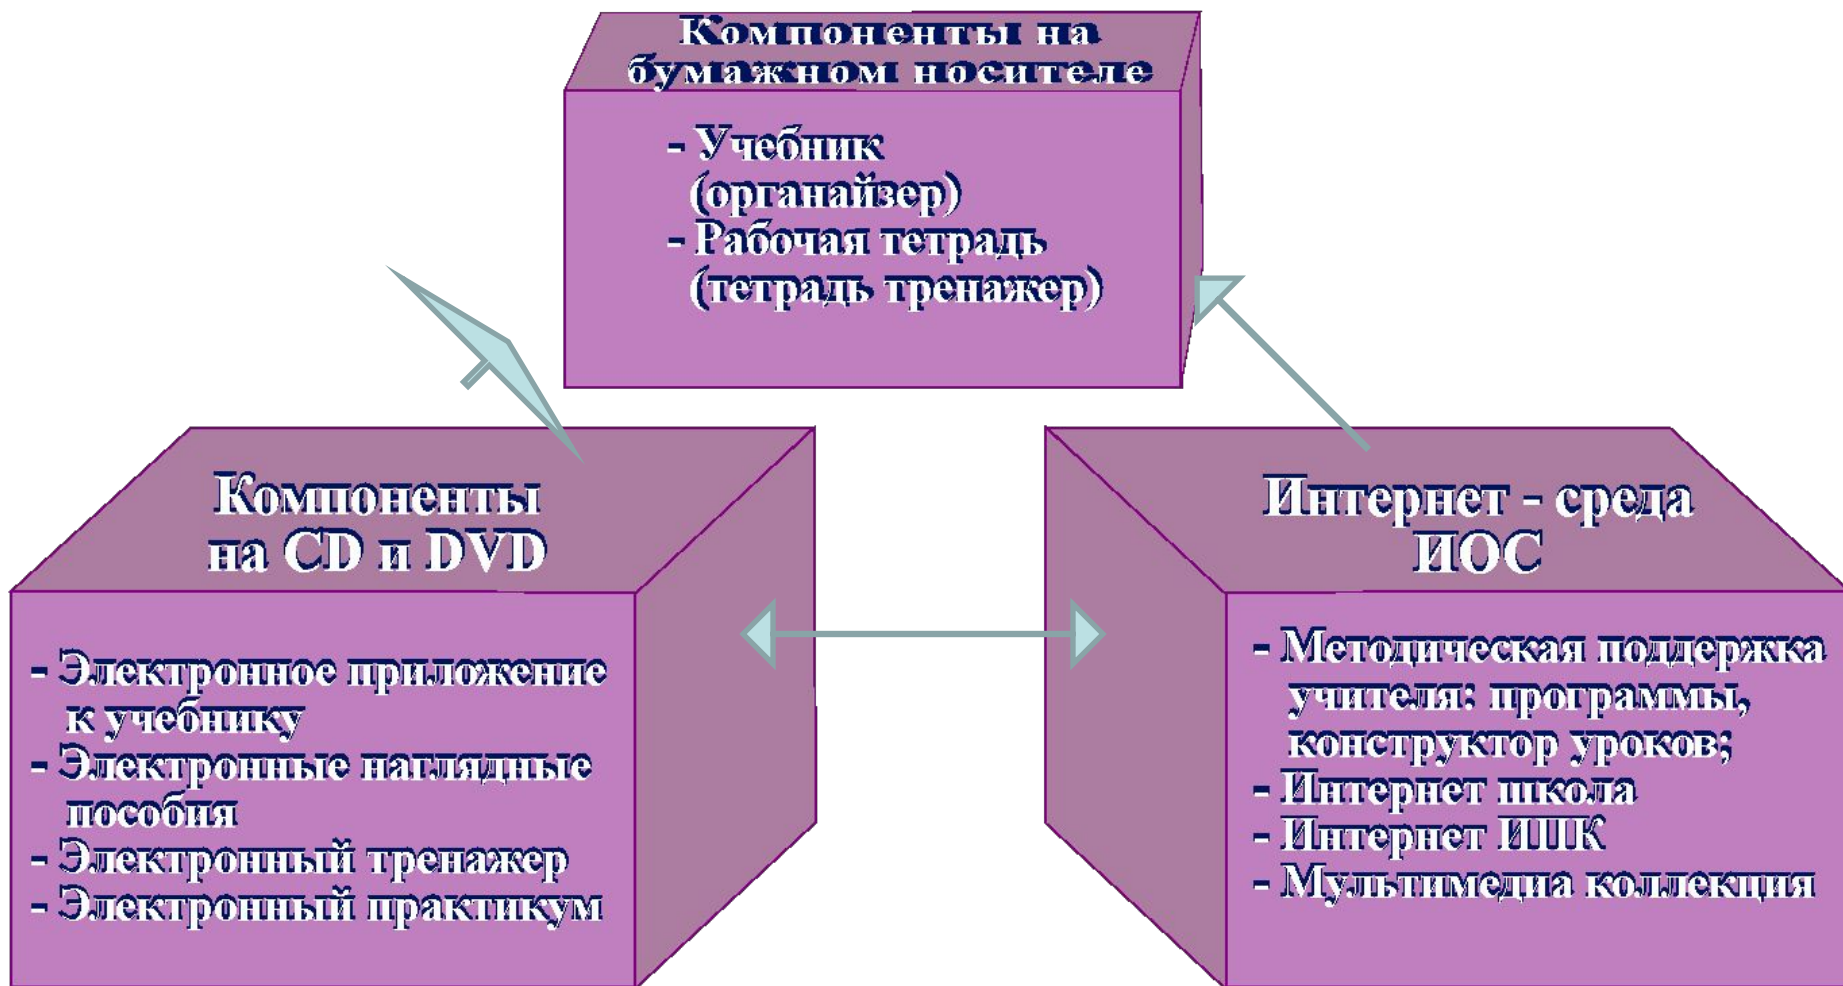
Компоненты на бумажном носителе

- Учебник (органайзер)
- Рабочая тетрадь (тетрадь тренажер)

Компоненты на CD и DVD

- Электронное приложение к учебнику
- Электронные наглядные пособия
- Электронный тренажер
- Электронный практикум

Интернет - среда ИОС

- Методическая поддержка учителя: программы, конструктор уроков;
- Интернет школа
- Интернет ИПК
- Мультимедиа коллекция